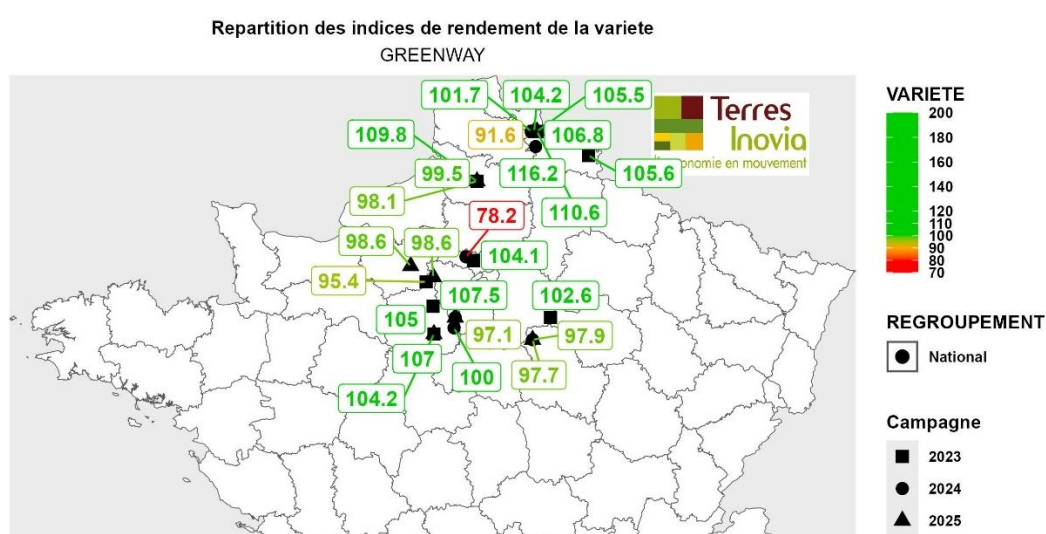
Repartition des indices de rendement de la variete
GREENWAY

101.7
104.2
105.5
91.6
106.8
109.8
99.5
116.2
105.6
98.1
110.6
78.2
98.6
98.6
104.1
95.4
107.5
102.6
105
97.1
97.9
107
100
97.7
104.2

Terres Inovia
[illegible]onomie en mouvement

VARIETE
200
180
160
140
120
110
100
90
80
70

REGROUPEMENT
National

Campagne
2023
2024
2025